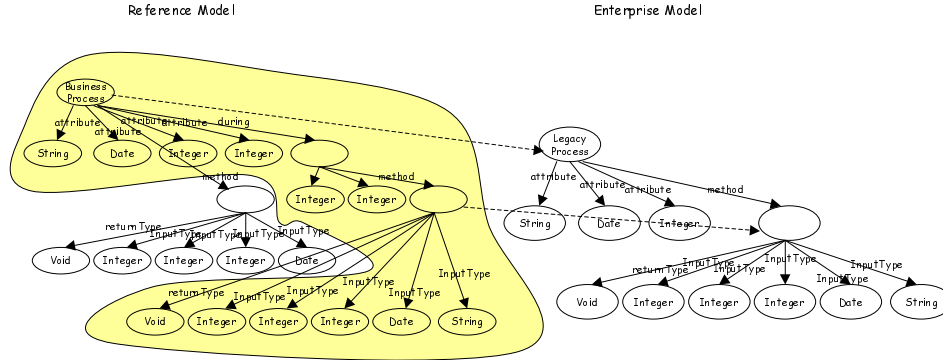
Reference Model

Enterprise Model

Business Process

attribute
attribute
attribute
attribute
during

String
Date
Integer
Integer

method

Integer
Integer

method

returnType
InputType
InputType
InputType

Void
Integer
Integer
Integer
Date

returnType
InputType
InputType
InputType
InputType
InputType

Void
Integer
Integer
Integer
Date
String

Legacy Process

attribute
attribute
attribute
method

String
Date
Integer

returnType
InputType
InputType
InputType
InputType
InputType

Void
Integer
Integer
Integer
Date
String